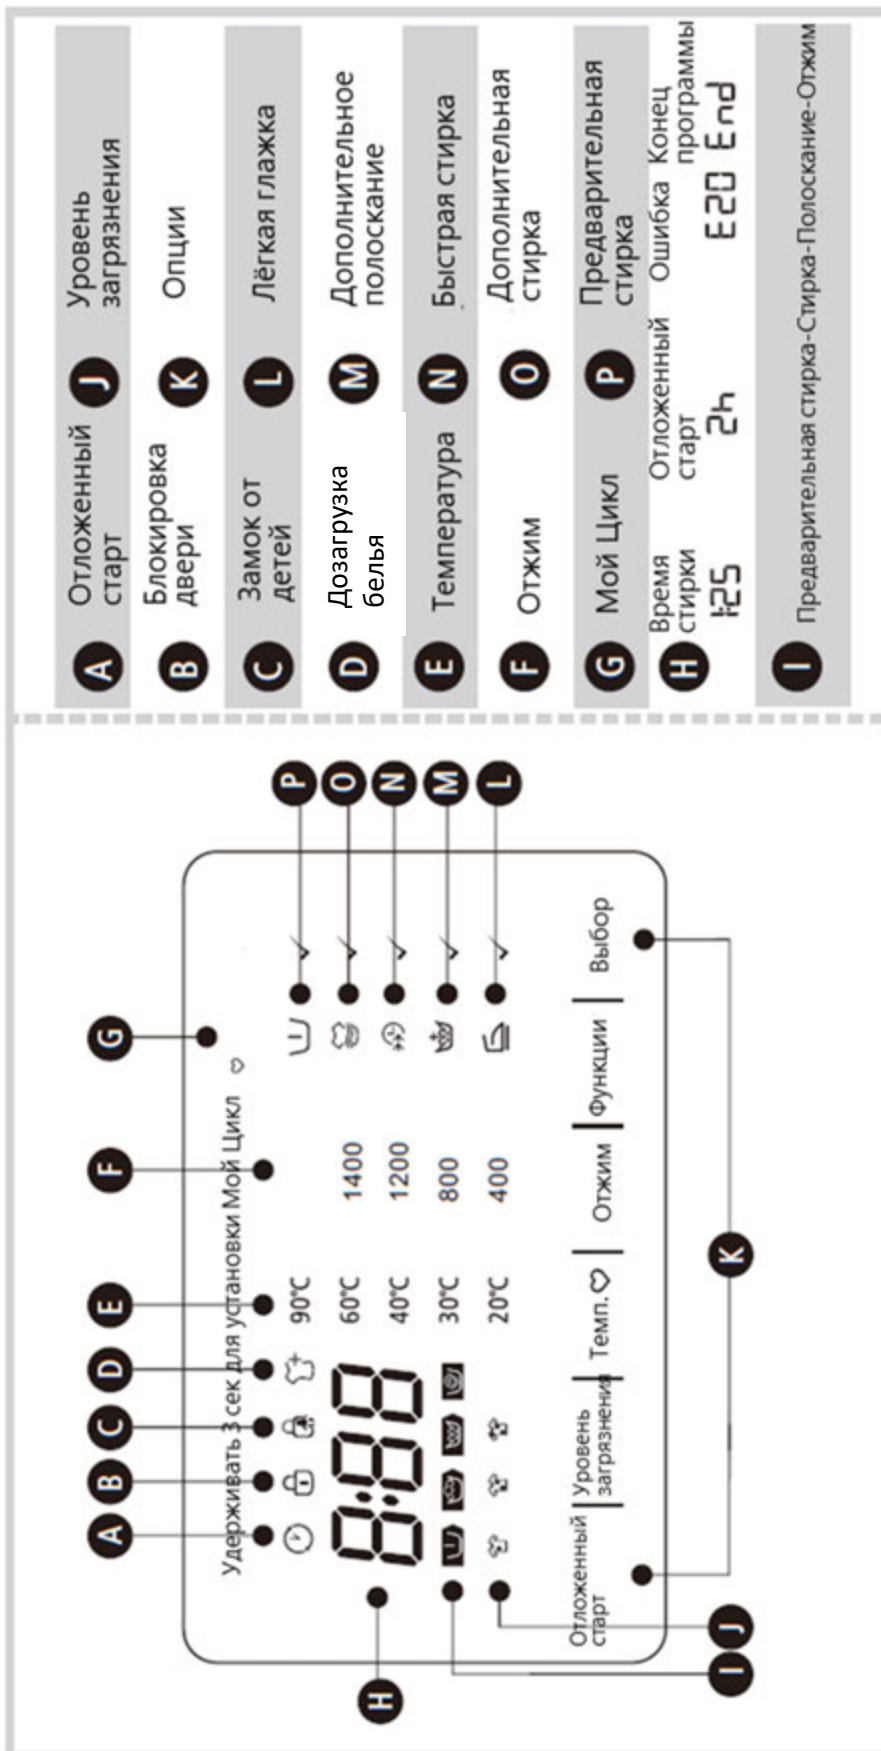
A Отложенный старт
J Уровень загрязнения
B Блокировка двери
K Опции
C Замок от детей
L Лёгкая глажка
D Дозагрузка белья
M Дополнительное полоскание
E Температура
N Быстрая стирка
F Отжим
O Дополнительная стирка
G Мой Цикл
P Предварительная стирка
H Время стирки 1:25
Отложенный старт 2h
Ошибка E20
Конец программы End
I Предварительная стирка-Стирка-Полоскание-Отжим

Удерживать 3 сек для установки Мой Цикл

8:88

90℃
60℃
40℃
30℃
20℃

1400
1200
800
400

Отложенный старт | Уровень загрязнения | Темп. | Отжим | Функции | Выбор

A B C D E F G H I J K L M N O P